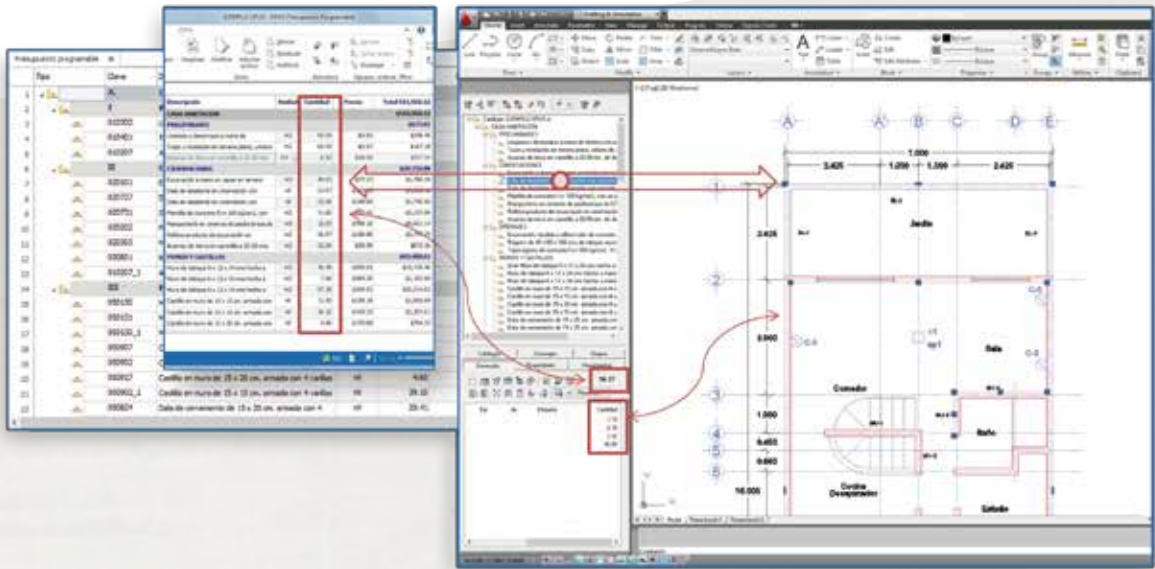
Presupuesto programable

| Tipo | Clave |
|---|---|
| 1 | A |
| 2 | I |
| 3 | 010203 |
| 4 | 010403 |
| 5 | 010207 |
| 6 | II |
| 7 | 020601 |
| 8 | 020707 |
| 9 | 020701 |
| 10 | 020302 |
| 11 | 020303 |
| 12 | 030601 |
| 13 | 010207_1 |
| 14 | III |
| 15 | 050130 |
| 16 | 050131 |
| 17 | 050130_1 |
| 18 | 050607 |
| 19 | 050602 |
| 20 | 050607 |
| 21 | 050602_1 |
| 22 | 050624 |

Castillo en muro de 15 x 20 cm. armado con 4 varillas | ml | 4.60
Castillo en muro de 15 x 15 cm. armado con 4 varillas | ml | 39.10
Dala de cerramiento de 15 x 20 cm. armado con 4 | ml | 29.40

Descripción | Unidad | Cantidad | Precio | Total

Comedor
Jardín
Sala
Baño
Cocina Desayunador
Estudio

7.000
2.425
1.050
1.100
2.425
3.425
3.960
1.050
0.450
0.660
10.000

A
A
B
C
D
E
1
2
3
4
5
6